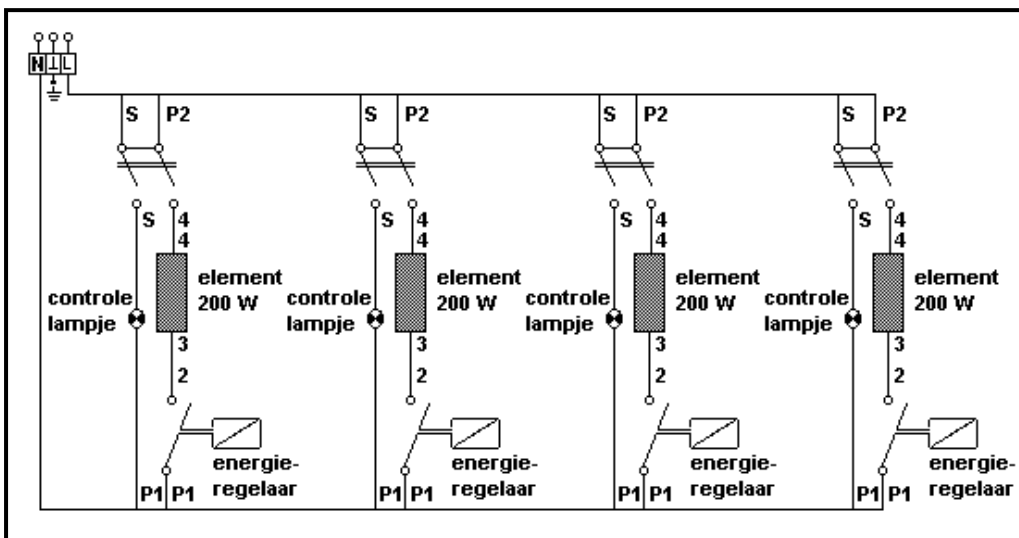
N ⊥ L

S P2

S 4 4

element 200 W

controle lampje

3 2

energie-regelaar

P1 P1

S P2

S 4 4

element 200 W

controle lampje

3 2

energie-regelaar

P1 P1

S P2

S 4 4

element 200 W

controle lampje

3 2

energie-regelaar

P1 P1

S P2

S 4 4

element 200 W

controle lampje

3 2

energie-regelaar

P1 P1